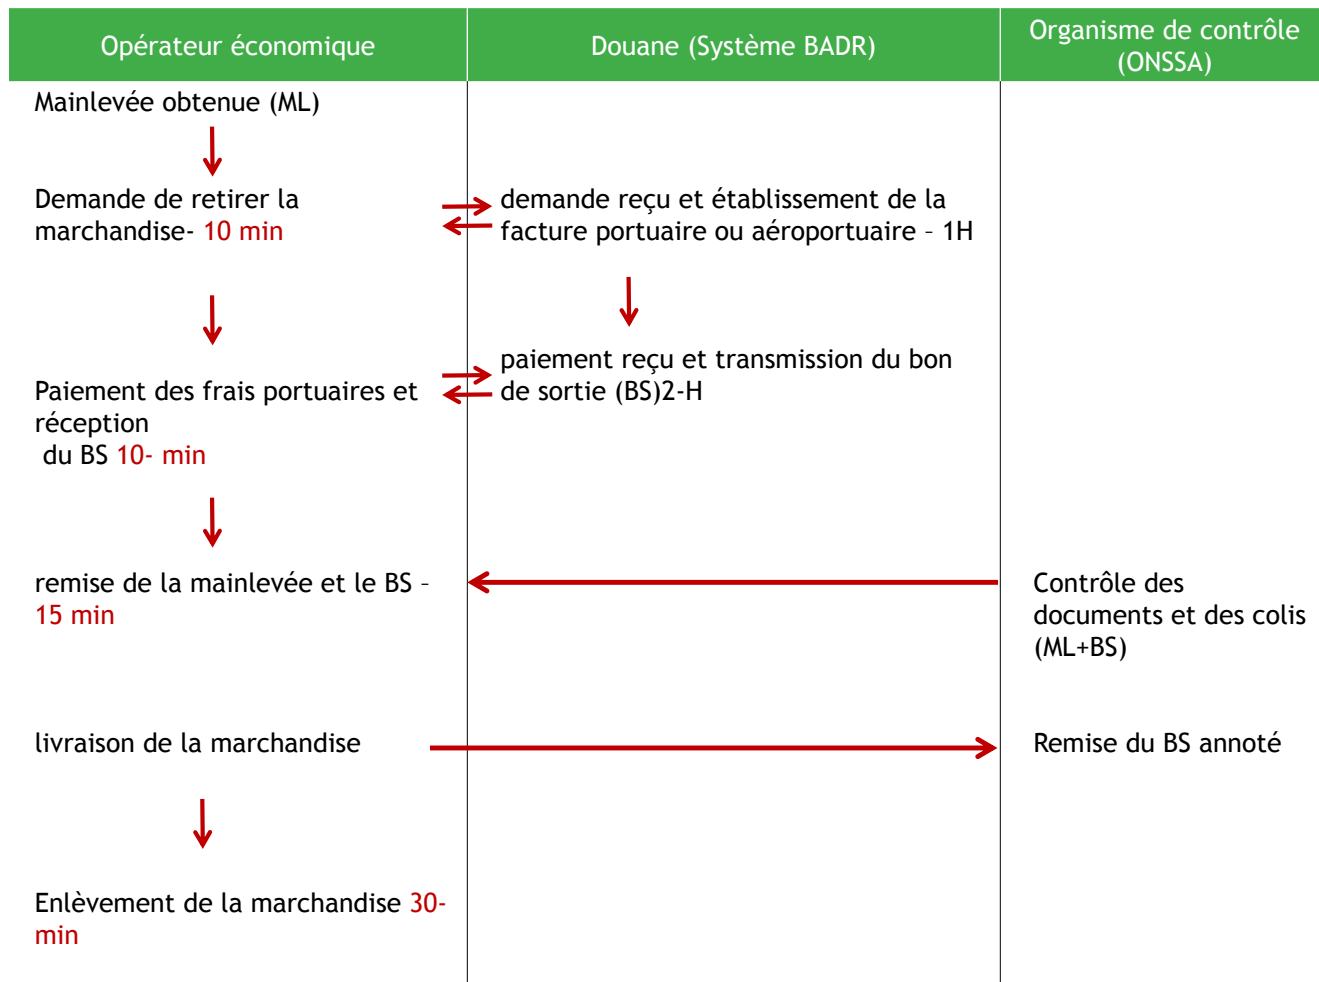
| Opérateur économique | Douane (Système BADR) | Organisme de contrôle (ONSSA) |
|---|---|---|
| Mainlevée obtenue (ML) | | |
| Demande de retirer la marchandise- 10 min | demande reçu et établissement de la facture portuaire ou aéroportuaire – 1H | |
| Paiement des frais portuaires et réception du BS 10- min | paiement reçu et transmission du bon de sortie (BS)2-H | |
| remise de la mainlevée et le BS – 15 min | | Contrôle des documents et des colis (ML+BS) |
| livraison de la marchandise | | Remise du BS annoté |
| Enlèvement de la marchandise 30-min | | |